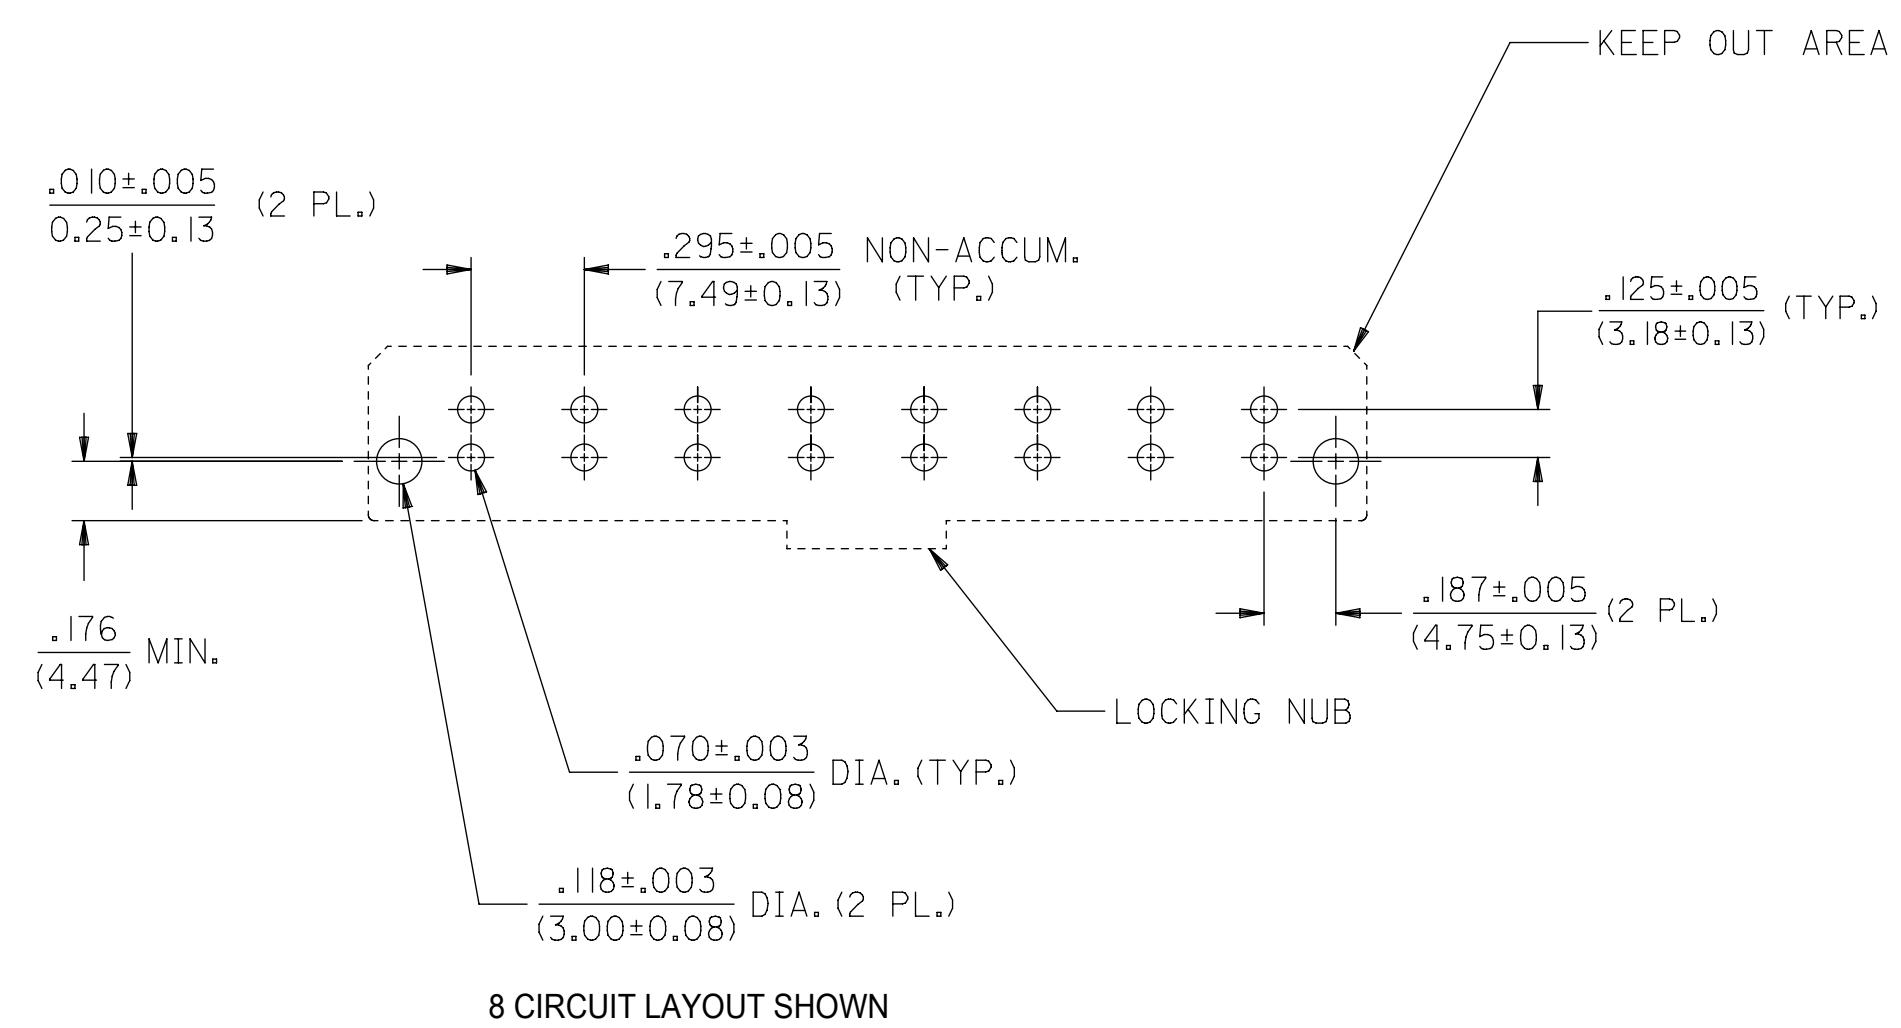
KEEP OUT AREA

$\frac{.010\pm.005}{0.25\pm0.13}$ (2 PL.)

$\frac{.295\pm.005}{(7.49\pm0.13)}$ NON-ACCUM. (TYP.)

$\frac{.125\pm.005}{(3.18\pm0.13)}$ (TYP.)

$\frac{.176}{(4.47)}$ MIN.

$\frac{.187\pm.005}{(4.75\pm0.13)}$ (2 PL.)

LOCKING NUB

$\frac{.070\pm.003}{(1.78\pm0.08)}$ DIA. (TYP.)

$\frac{.118\pm.003}{(3.00\pm0.08)}$ DIA. (2 PL.)

8 CIRCUIT LAYOUT SHOWN